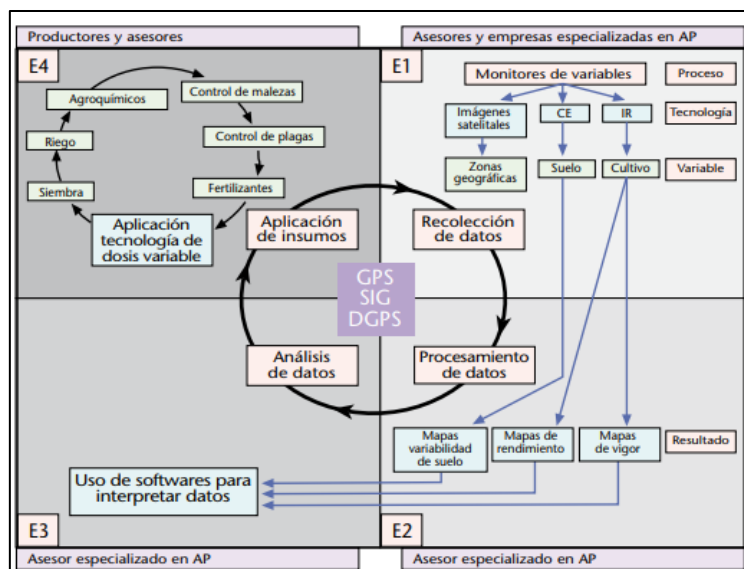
Productores y asesores

Asesores y empresas especializadas en AP

E4

Agroquímicos

Control de malezas

Control de plagas

Riego

Fertilizantes

Siembra

Aplicación tecnología de dosis variable

Aplicación de insumos

E1

Monitores de variables

Proceso

Imágenes satelitales

CE

IR

Tecnología

Zonas geográficas

Suelo

Cultivo

Variable

Recolección de datos

GPS
SIG
DGPS

Análisis de datos

Procesamiento de datos

Mapas variabilidad de suelo

Mapas de rendimiento

Mapas de vigor

Resultado

Uso de softwares para interpretar datos

E3

E2

Asesor especializado en AP

Asesor especializado en AP